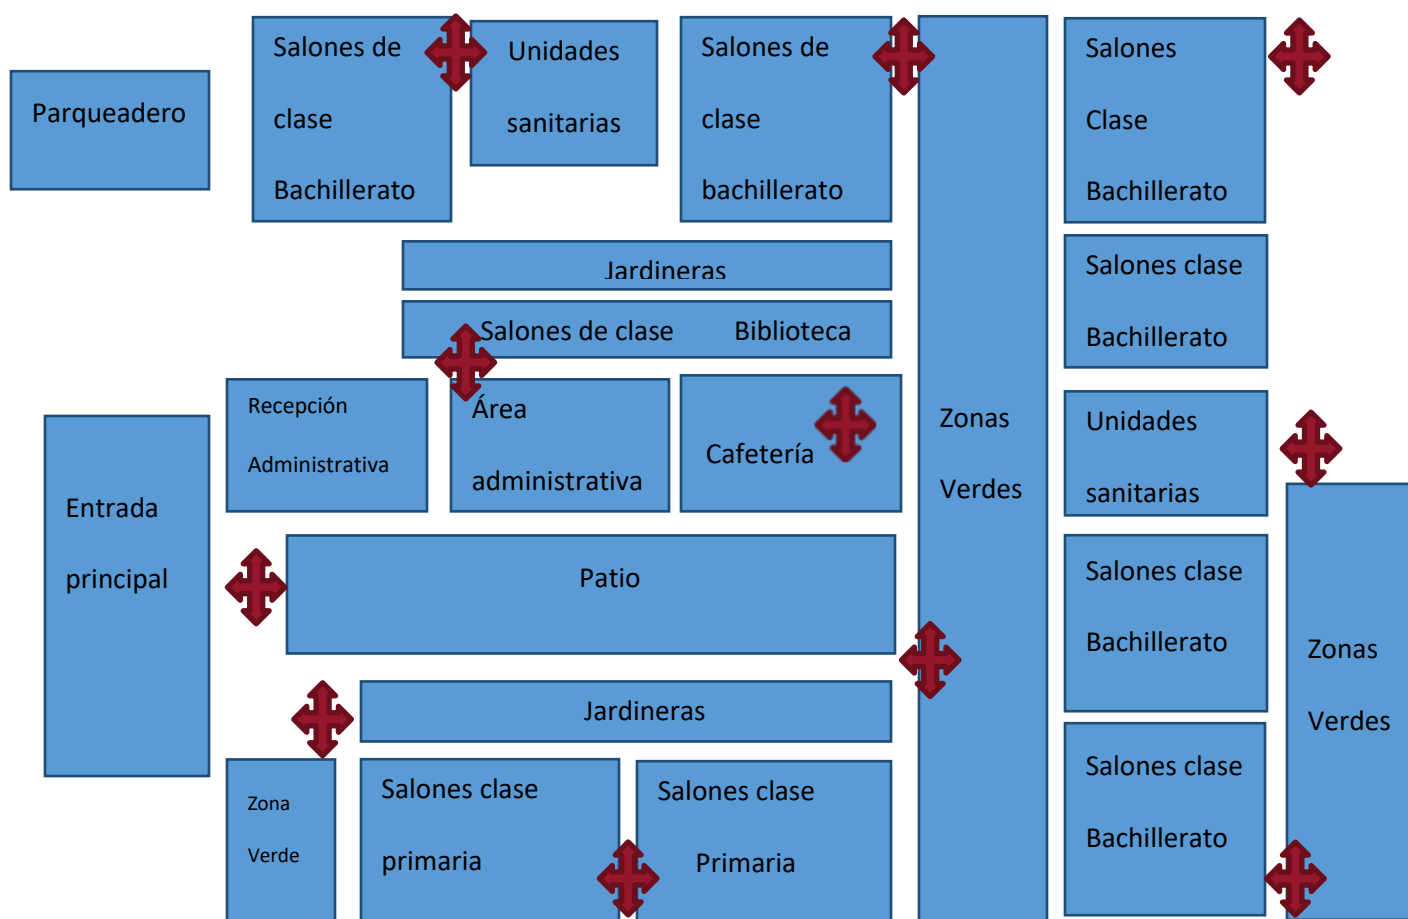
Parqueadero

Salones de clase Bachillerato

Unidades sanitarias

Salones de clase bachillerato

Zonas Verdes

Salones Clase Bachillerato

Jardineras

Salones de clase Biblioteca

Salones clase Bachillerato

Recepción Administrativa

Área administrativa

Cafetería

Unidades sanitarias

Entrada principal

Patio

Salones clase Bachillerato

Zonas Verdes

Jardineras

Salones clase Bachillerato

Zona Verde

Salones clase primaria

Salones clase Primaria